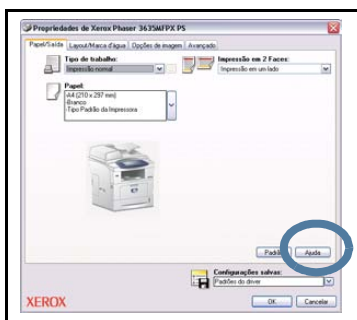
Propriedades de Xerox Phaser 3635MFPX PS

Papel/Saída Layout/Marca d'água Opções de imagem Avançado

Tipo de trabalho:
Impressão normal

Impressão em 2 Faces:
Impressão em um lado

Papel:
A4 (210 x 297 mm)
-Branco
-Tipo Padrão da Impressora

Padrão Ajuda

Configurações salvas:
Padrões do driver

XEROX

OK Cancelar